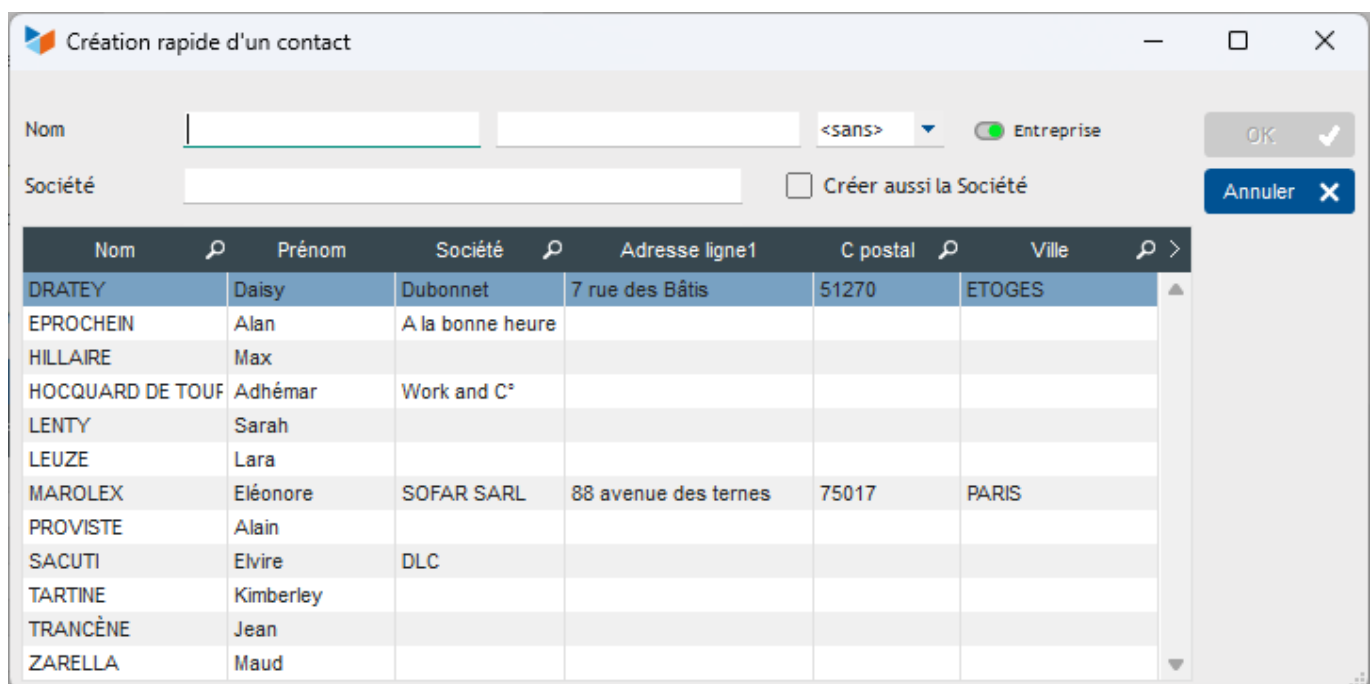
Création rapide d'un contact

Nom

<sans>

Entreprise

OK

Société

Créer aussi la Société

Annuler

| Nom | Prénom | Société | Adresse ligne1 | C postal | Ville |
|---|---|---|---|---|---|
| DRATEY | Daisy | Dubonnet | 7 rue des Bâtis | 51270 | ETOGES |
| EPROCHEIN | Alan | A la bonne heure | | | |
| HILLAIRE | Max | | | | |
| HOCQUARD DE TOUF | Adhémar | Work and C° | | | |
| LENTY | Sarah | | | | |
| LEUZE | Lara | | | | |
| MAROLEX | Eléonore | SOFAR SARL | 88 avenue des ternes | 75017 | PARIS |
| PROVISTE | Alain | | | | |
| SACUTI | Elvire | DLC | | | |
| TARTINE | Kimberley | | | | |
| TRANCÈNE | Jean | | | | |
| ZARELLA | Maud | | | | |